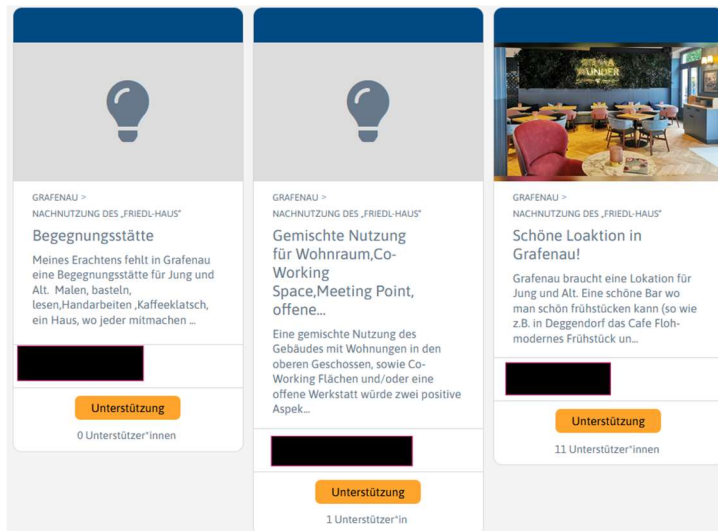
GRAFENAU >
NACHNUTZUNG DES „FRIEDL-HAUS"

Begegnungsstätte

Meines Erachtens fehlt in Grafenau eine Begegnungsstätte für Jung und Alt. Malen, basteln, lesen,Handarbeiten ,Kaffeeklatsch, ein Haus, wo jeder mitmachen ...

Unterstützung

0 Unterstützer*innen

GRAFENAU >
NACHNUTZUNG DES „FRIEDL-HAUS"

Gemischte Nutzung für Wohnraum,Co-Working Space,Meeting Point, offene...

Eine gemischte Nutzung des Gebäudes mit Wohnungen in den oberen Geschossen, sowie Co-Working Flächen und/oder eine offene Werkstatt würde zwei positive Aspek...

Unterstützung

1 Unterstützer*in

WUNDER

GRAFENAU >
NACHNUTZUNG DES „FRIEDL-HAUS"

Schöne Loaktion in Grafenau!

Grafenau braucht eine Lokation für Jung und Alt. Eine schöne Bar wo man schön frühstücken kann (so wie z.B. in Deggendorf das Cafe Floh- modernes Frühstück un...

Unterstützung

11 Unterstützer*innen